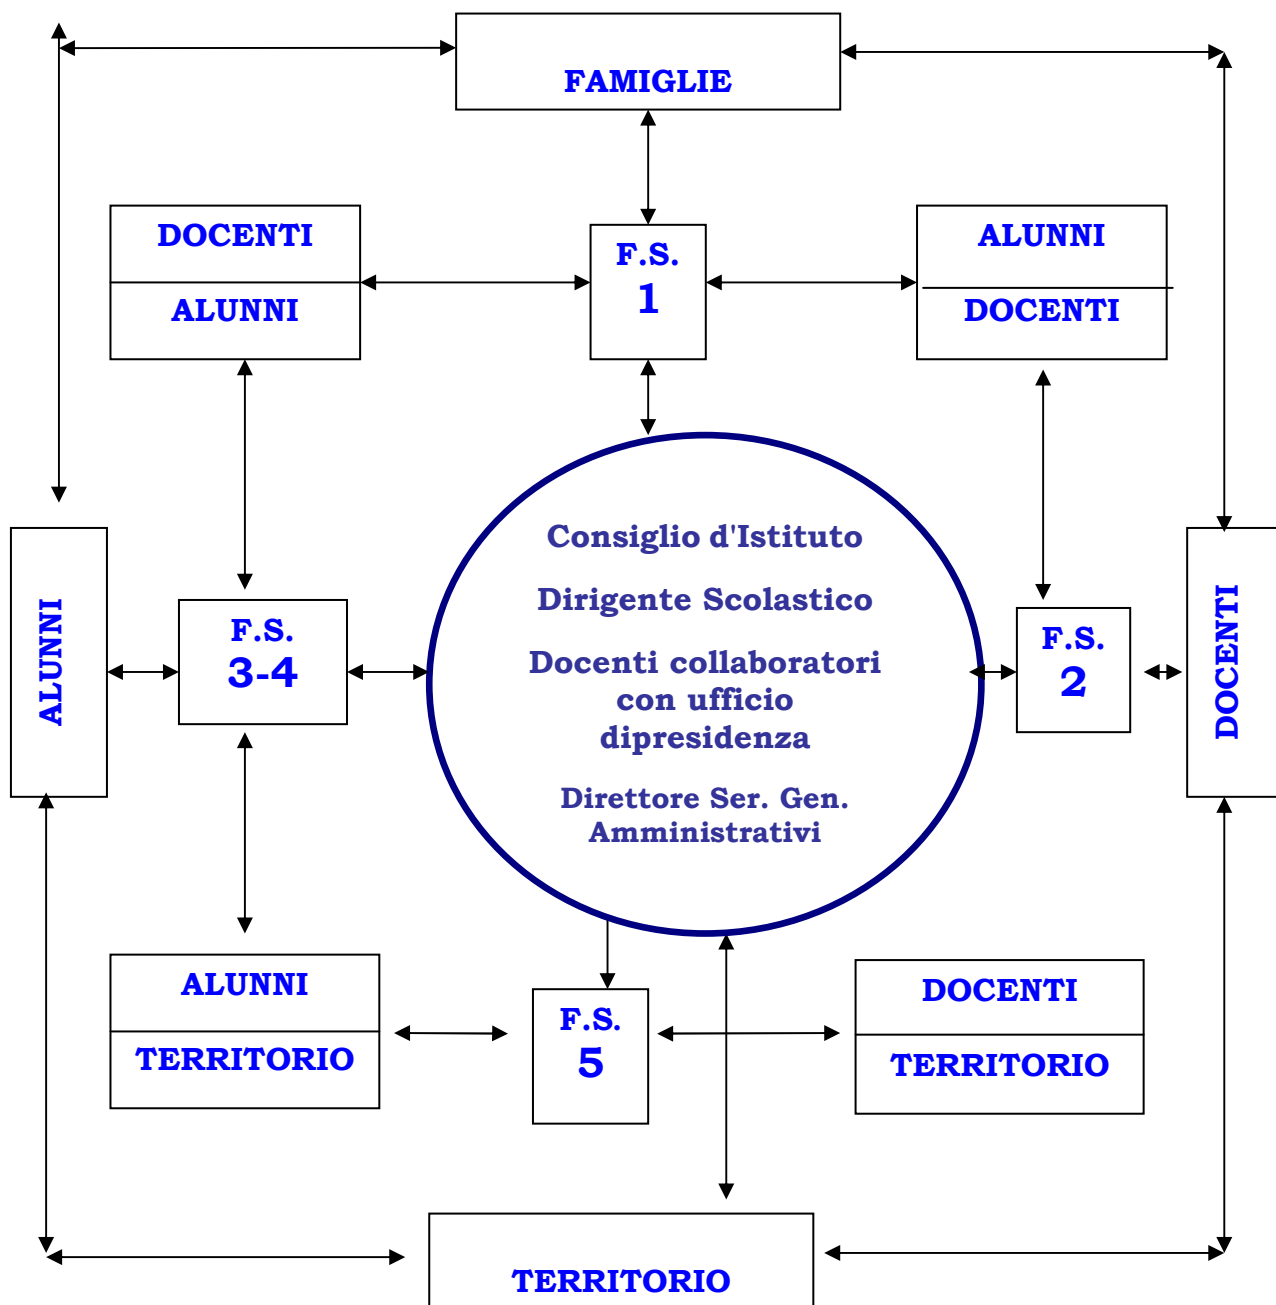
FAMIGLIE

DOCENTI

ALUNNI

F.S.
1

ALUNNI

DOCENTI

ALUNNI

F.S.
3-4

Consiglio d'Istituto

Dirigente Scolastico

Docenti collaboratori con ufficio dipresidenza

Direttore Ser. Gen. Amministrativi

F.S.
2

DOCENTI

ALUNNI

TERRITORIO

F.S.
5

DOCENTI

TERRITORIO

TERRITORIO